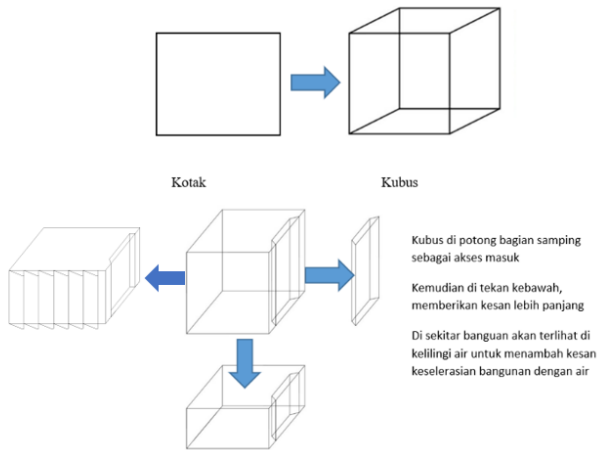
Kotak

Kubus

Kubus di potong bagian samping sebagai akses masuk

Kemudian di tekan kebawah, memberikan kesan lebih panjang

Di sekitar bangunan akan terlihat di kelilingi air untuk menambah kesan keselerasian bangunan dengan air